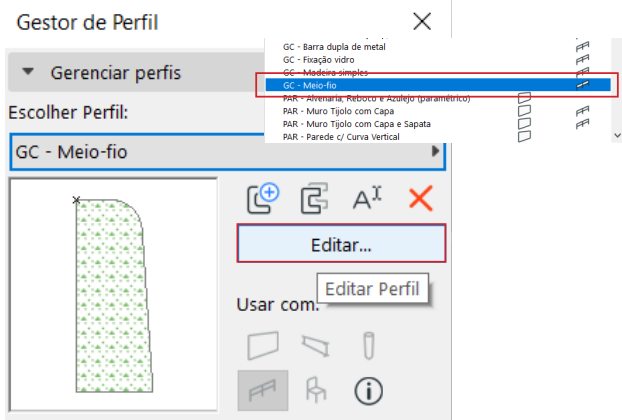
Gestor de Perfil

Gerenciar perfis

Escolher Perfil:

GC - Meio-fio

GC - Barra dupla de metal
GC - Fixação vidro
GC - Madeira simples
GC - Meio-fio
PAR - Alvenaria, Reboco e Azulejo (paramétrico)
PAR - Muro Tijolo com Capa
PAR - Muro Tijolo com Capa e Sapata
PAR - Parede c/ Curva Vertical

Editar...

Editar Perfil

Usar com: